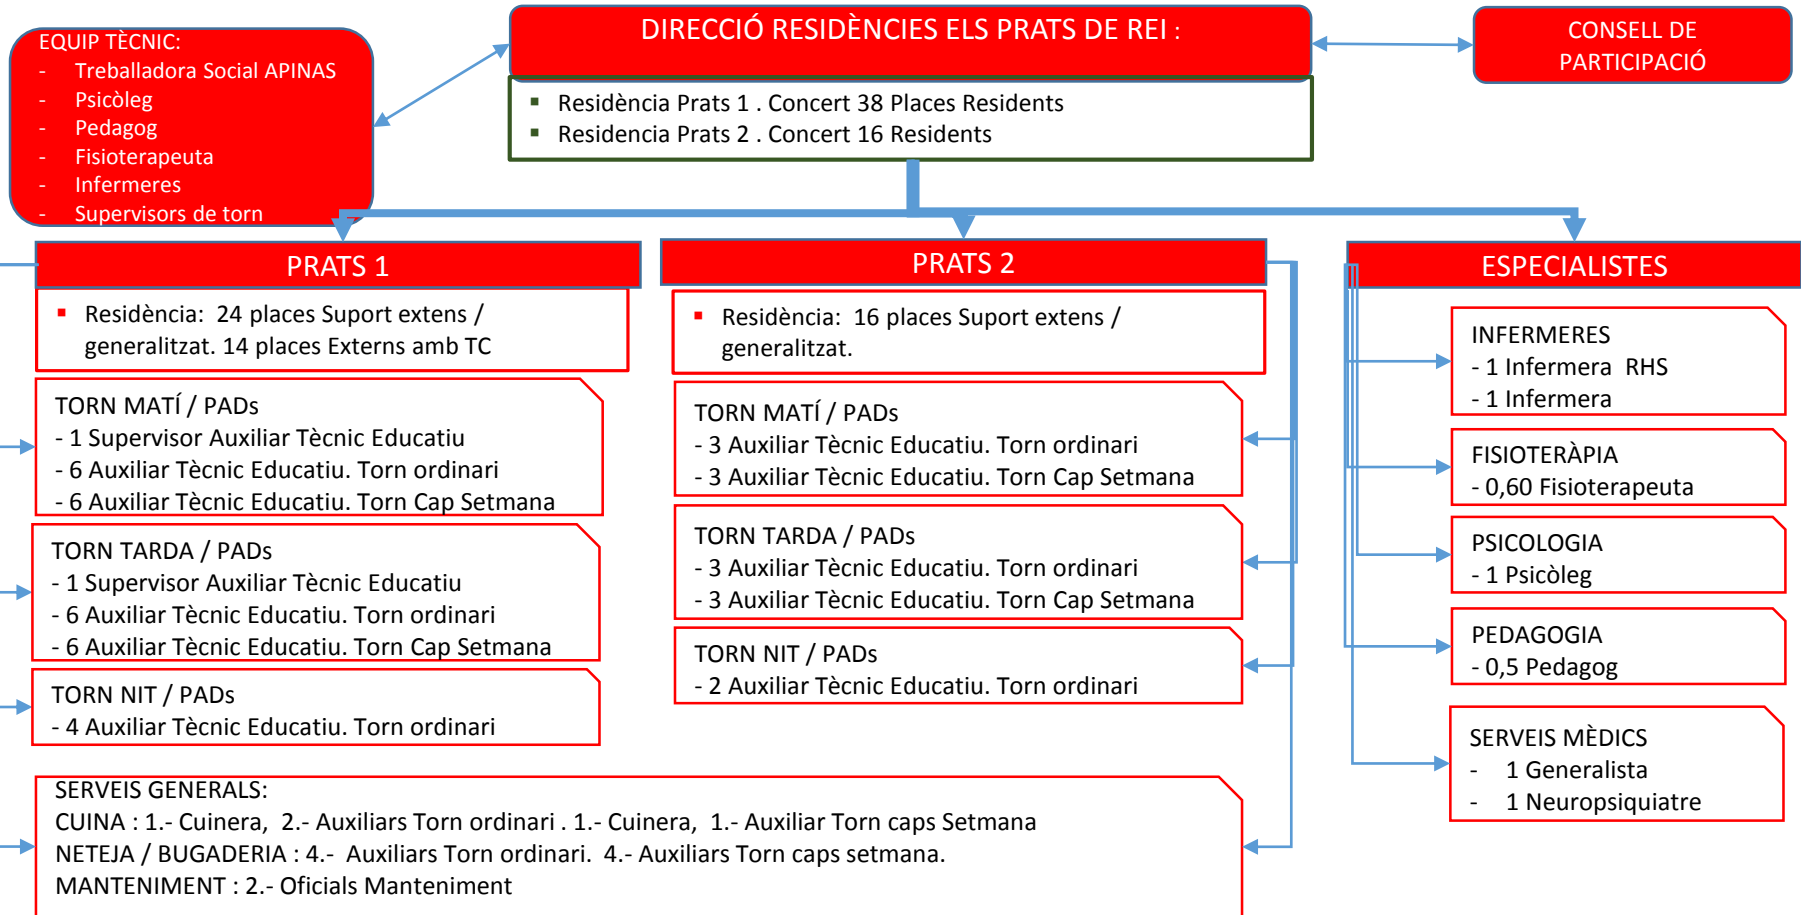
EQUIP TÈCNIC:
- Treballadora Social APINAS
- Psicòleg
- Pedagog
- Fisioterapeuta
- Infermeres
- Supervisors de torn

DIRECCIÓ RESIDÈNCIES ELS PRATS DE REI :
- Residència Prats 1 . Concert 38 Places Residents
- Residencia Prats 2 . Concert 16 Residents

CONSELL DE PARTICIPACIÓ

PRATS 1
- Residència: 24 places Suport extens / generalitzat. 14 places Externs amb TC

TORN MATÍ / PADs
- 1 Supervisor Auxiliar Tècnic Educatiu
- 6 Auxiliar Tècnic Educatiu. Torn ordinari
- 6 Auxiliar Tècnic Educatiu. Torn Cap Setmana

TORN TARDA / PADs
- 1 Supervisor Auxiliar Tècnic Educatiu
- 6 Auxiliar Tècnic Educatiu. Torn ordinari
- 6 Auxiliar Tècnic Educatiu. Torn Cap Setmana

TORN NIT / PADs
- 4 Auxiliar Tècnic Educatiu. Torn ordinari

PRATS 2
- Residència: 16 places Suport extens / generalitzat.

TORN MATÍ / PADs
- 3 Auxiliar Tècnic Educatiu. Torn ordinari
- 3 Auxiliar Tècnic Educatiu. Torn Cap Setmana

TORN TARDA / PADs
- 3 Auxiliar Tècnic Educatiu. Torn ordinari
- 3 Auxiliar Tècnic Educatiu. Torn Cap Setmana

TORN NIT / PADs
- 2 Auxiliar Tècnic Educatiu. Torn ordinari

ESPECIALISTES

INFERMERES
- 1 Infermera RHS
- 1 Infermera

FISIOTERÀPIA
- 0,60 Fisioterapeuta

PSICOLOGIA
- 1 Psicòleg

PEDAGOGIA
- 0,5 Pedagog

SERVEIS MÈDICS
- 1 Generalista
- 1 Neuropsiquiatre

SERVEIS GENERALS:
CUINA : 1.- Cuinera, 2.- Auxiliars Torn ordinari . 1.- Cuinera, 1.- Auxiliar Torn caps Setmana
NETEJA / BUGADERIA : 4.- Auxiliars Torn ordinari. 4.- Auxiliars Torn caps setmana.
MANTENIMENT : 2.- Oficials Manteniment